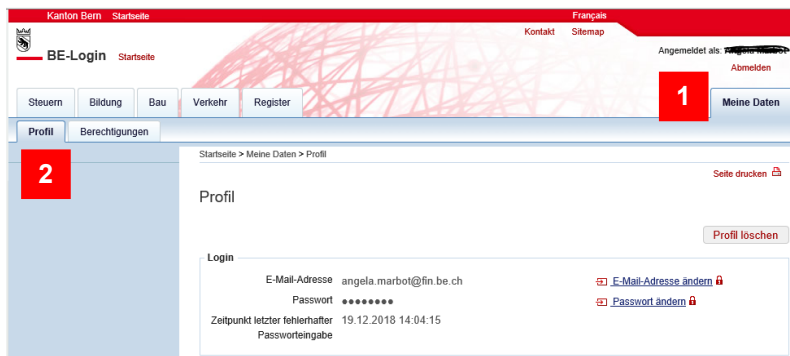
Kanton Bern Startseite

Français

Kontakt Sitemap

BE-Login Startseite

Angemeldet als: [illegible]

Abmelden

Steuern Bildung Bau Verkehr Register

1

Meine Daten

Profil Berechtigungen

2

Startseite > Meine Daten > Profil

Seite drucken

Profil

Profil löschen

Login

| | | |
|---|---|---|
| E-Mail-Adresse | angela.marbot@fin.be.ch | E-Mail-Adresse ändern |
| Passwort | ●●●●●●●● | Passwort ändern |
| Zeitpunkt letzter fehlerhafter Passworteingabe | 19.12.2018 14:04:15 | |